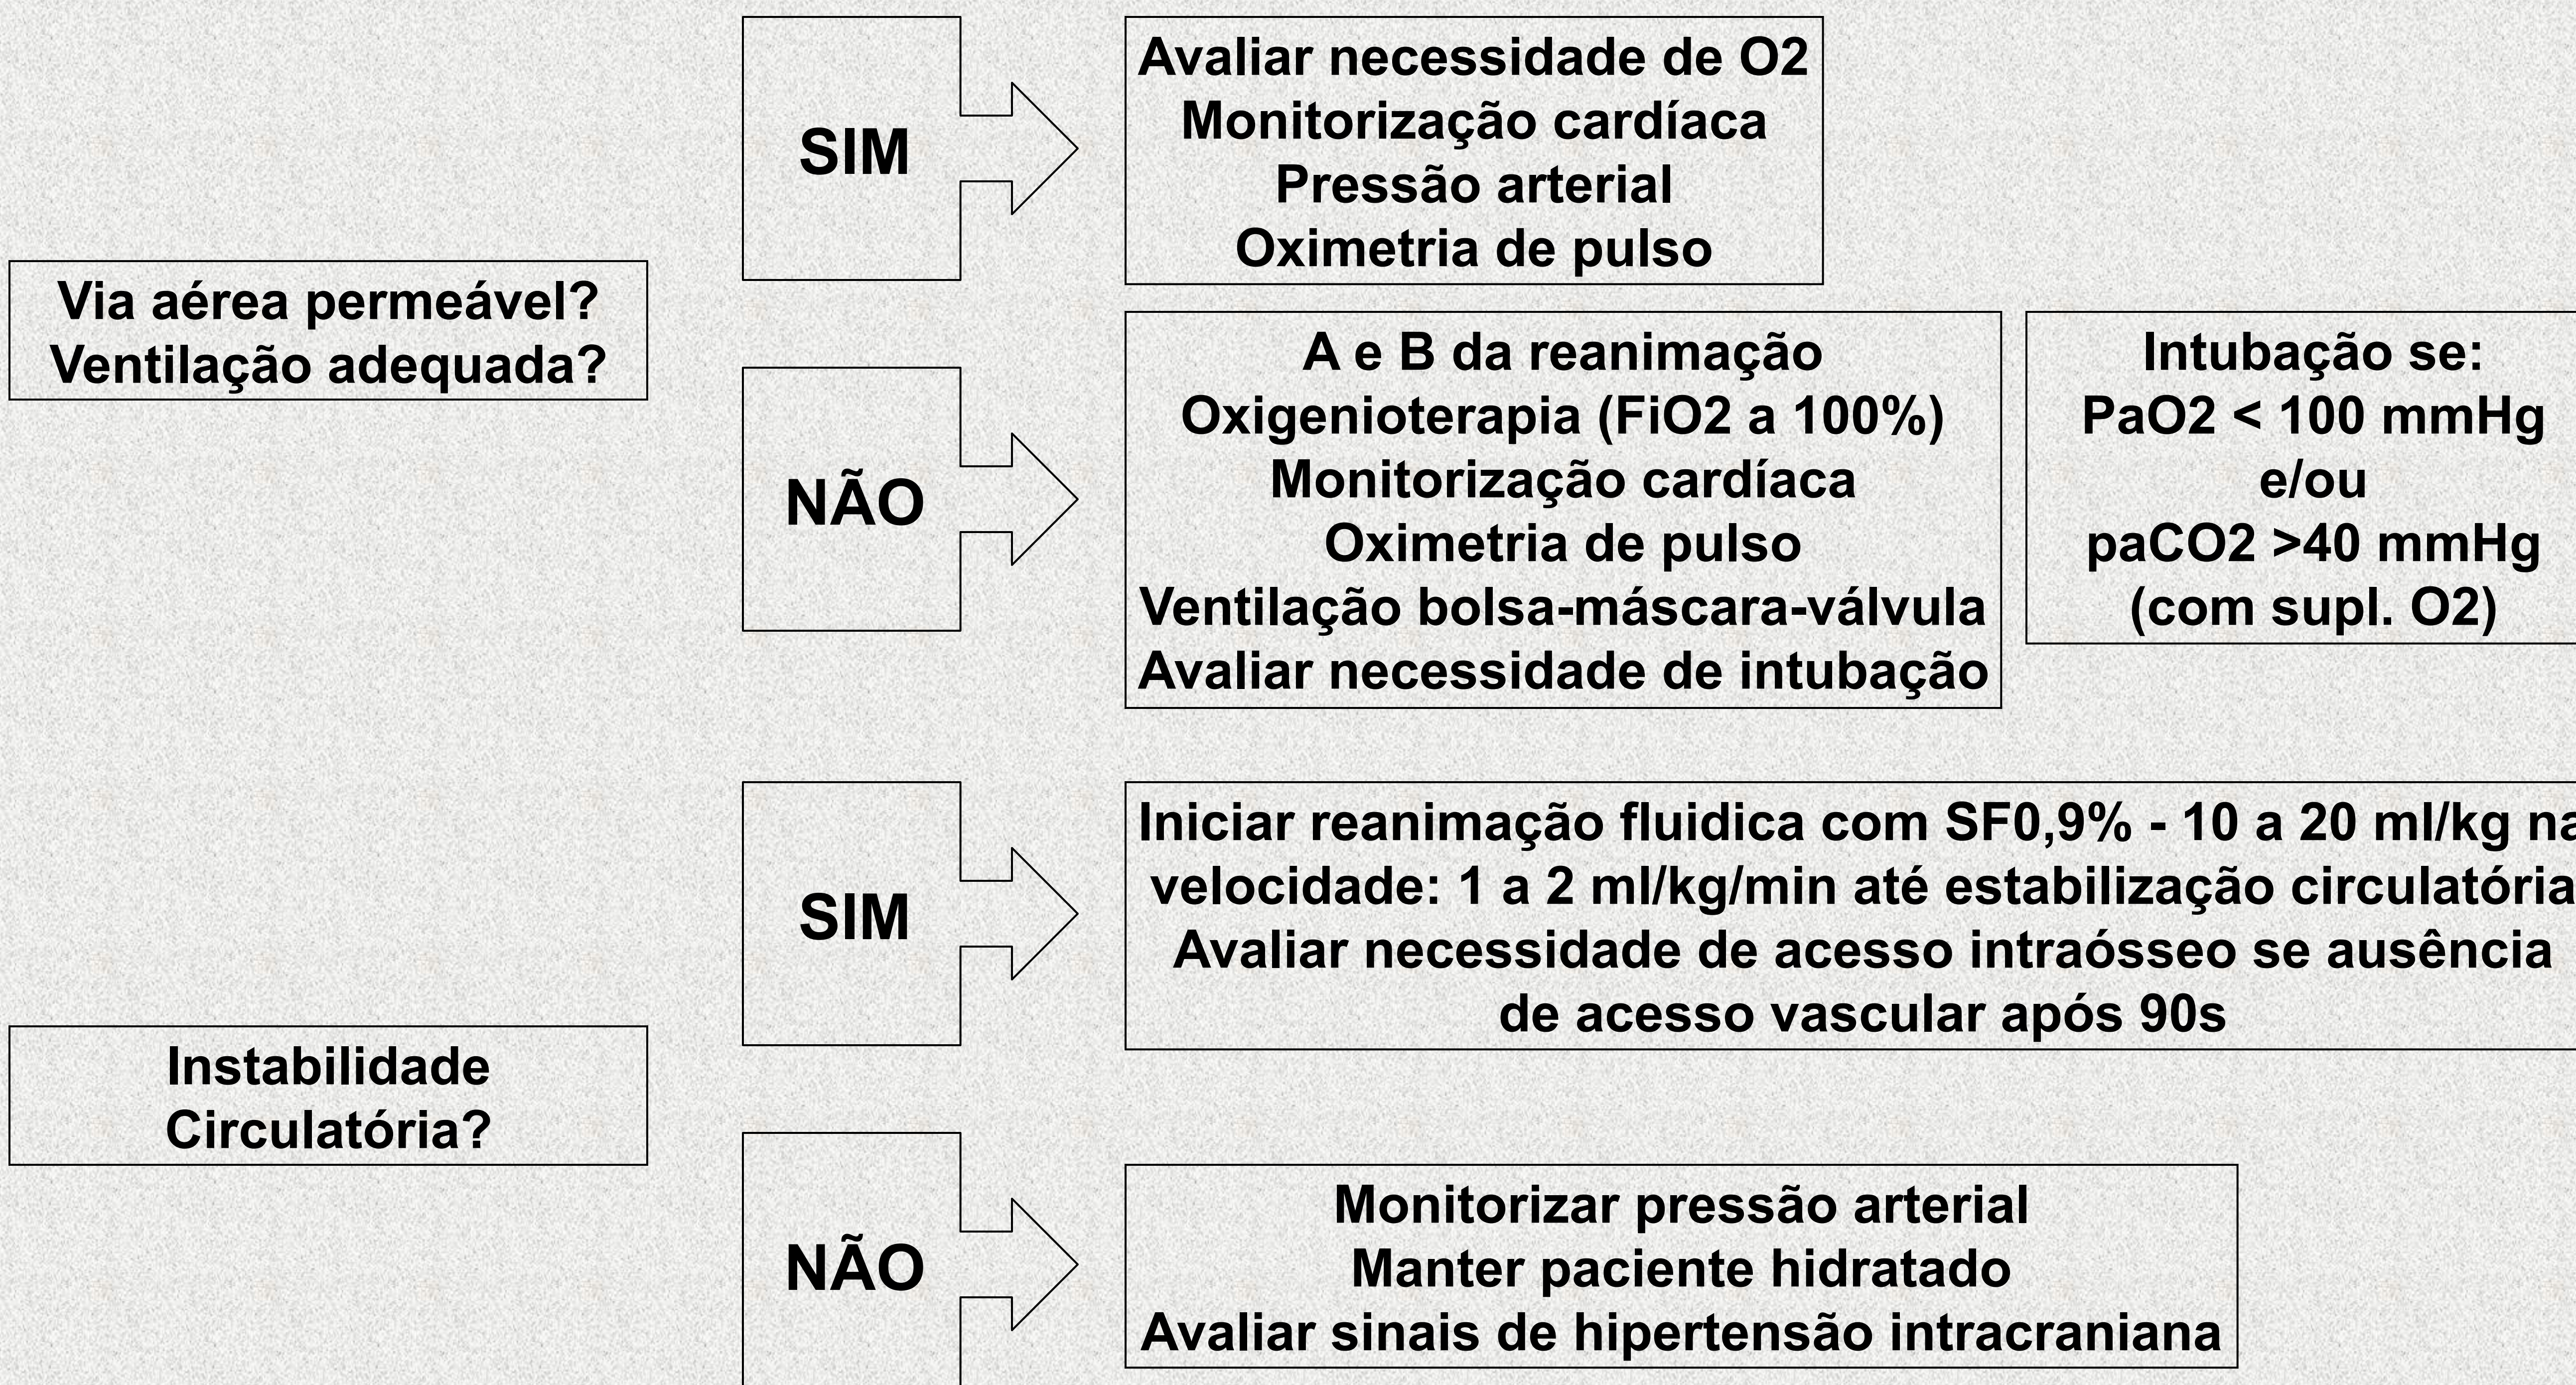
Via aérea permeável?
Ventilação adequada?

SIM

Avaliar necessidade de O2
Monitorização cardíaca
Pressão arterial
Oximetria de pulso

NÃO

A e B da reanimação
Oxigenioterapia (FiO2 a 100%)
Monitorização cardíaca
Oximetria de pulso
Ventilação bolsa-máscara-válvula
Avaliar necessidade de intubação

Intubação se:
PaO2 < 100 mmHg
e/ou
paCO2 >40 mmHg
(com supl. O2)

Instabilidade
Circulatória?

SIM

Iniciar reanimação fluidica com SF0,9% - 10 a 20 ml/kg na
velocidade: 1 a 2 ml/kg/min até estabilização circulatória
Avaliar necessidade de acesso intraósseo se ausência
de acesso vascular após 90s

NÃO

Monitorizar pressão arterial
Manter paciente hidratado
Avaliar sinais de hipertensão intracraniana